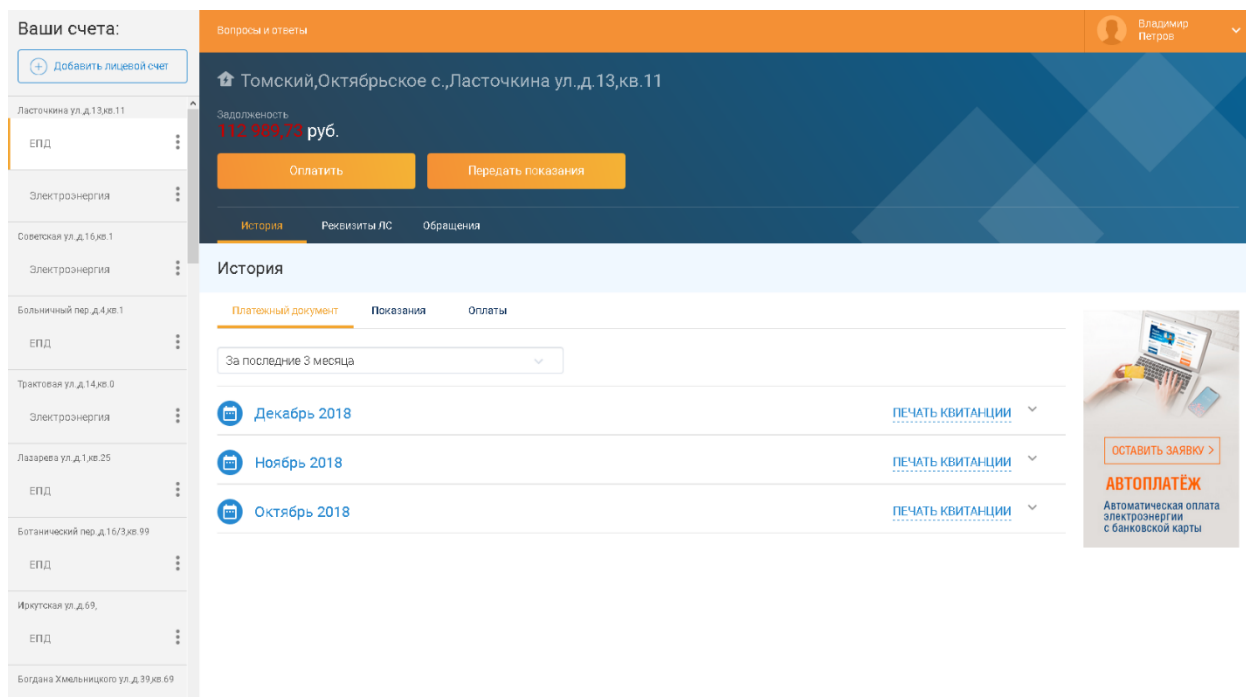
Ваши счета:

Добавить лицевой счет

Ласточкина ул.,д.13,кв.11

ЕПД

Электроэнергия

Советская ул.,д.16,кв.1

Электроэнергия

Больничный пер.,д.4,кв.1

ЕПД

Трактовая ул.,д.14,кв.0

Электроэнергия

Лазарева ул.,д.1,кв.25

ЕПД

Ботанический пер.,д.16/3,кв.99

ЕПД

Иркутская ул.,д.69,

ЕПД

Богдана Хмельницкого ул.,д.39,кв.69

Вопросы и ответы

Владимир Петров

Томский,Октябрьское с.,Ласточкина ул.,д.13,кв.11

Задолженность
112 969,73 руб.

Оплатить

Передать показания

История

Реквизиты ЛС

Обращения

История

Платежный документ

Показания

Оплаты

За последние 3 месяца

Декабрь 2018

ПЕЧАТЬ КВИТАНЦИИ

Ноябрь 2018

ПЕЧАТЬ КВИТАНЦИИ

Октябрь 2018

ПЕЧАТЬ КВИТАНЦИИ

ОСТАВИТЬ ЗАЯВКУ >

АВТОПЛАТЁЖ

Автоматическая оплата электроэнергии с банковской карты